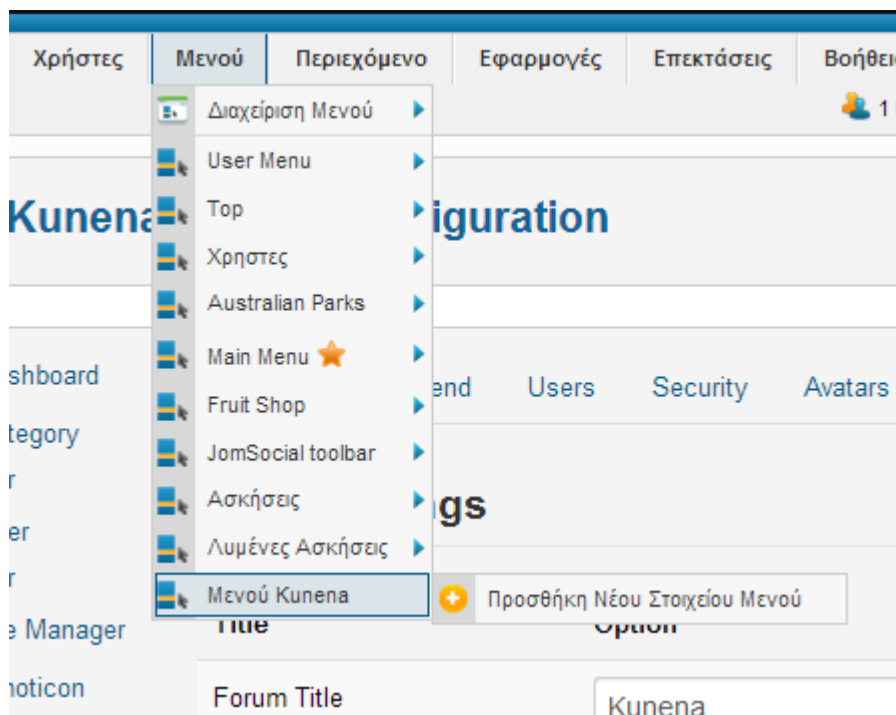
Χρήστες Μενού Περιεχόμενο Εφαρμογές Επεκτάσεις Βοήθει

Διαχείριση Μενού
User Menu
Top
Χρηστες
Australian Parks
Main Menu
Fruit Shop
JomSocial toolbar
Ασκήσεις
Λυμένες Ασκήσεις
Μενού Kunena

Προσθήκη Νέου Στοιχείου Μενού

1

Kunena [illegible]iguration

shboard
tegory
r
er
r
e Manager
noticon

end Users Security Avatars

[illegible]gs

Title Option

Forum Title
Kunena